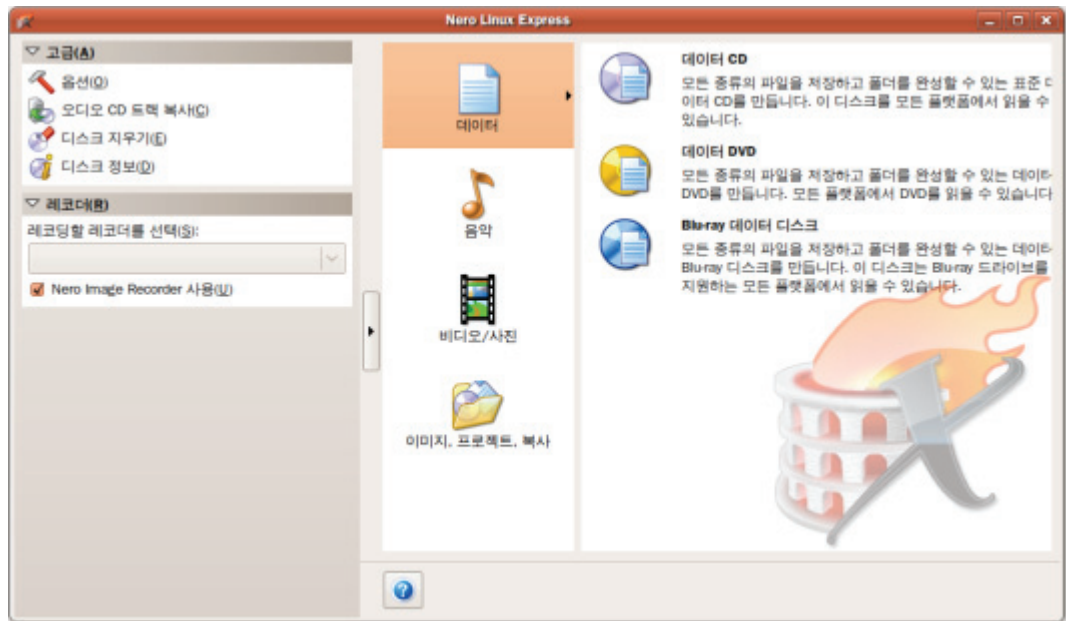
Nero Linux Express

▽ 고급(A)
옵션(O)
오디오 CD 트랙 복사(C)
디스크 지우기(E)
디스크 정보(D)

▽ 레코더(R)
레코딩할 레코더를 선택(S):
Nero Image Recorder 사용(U)

데이터
음악
비디오/사진
이미지, 프로젝트, 복사

데이터 CD
모든 종류의 파일을 저장하고 폴더를 완성할 수 있는 표준 데이터 CD를 만듭니다. 이 디스크를 모든 플랫폼에서 읽을 수 있습니다.

데이터 DVD
모든 종류의 파일을 저장하고 폴더를 완성할 수 있는 데이터 DVD를 만듭니다. 모든 플랫폼에서 DVD를 읽을 수 있습니다

Blu-ray 데이터 디스크
모든 종류의 파일을 저장하고 폴더를 완성할 수 있는 데이터 Blu-ray 디스크를 만듭니다. 이 디스크는 Blu-ray 드라이브를 지원하는 모든 플랫폼에서 읽을 수 있습니다.